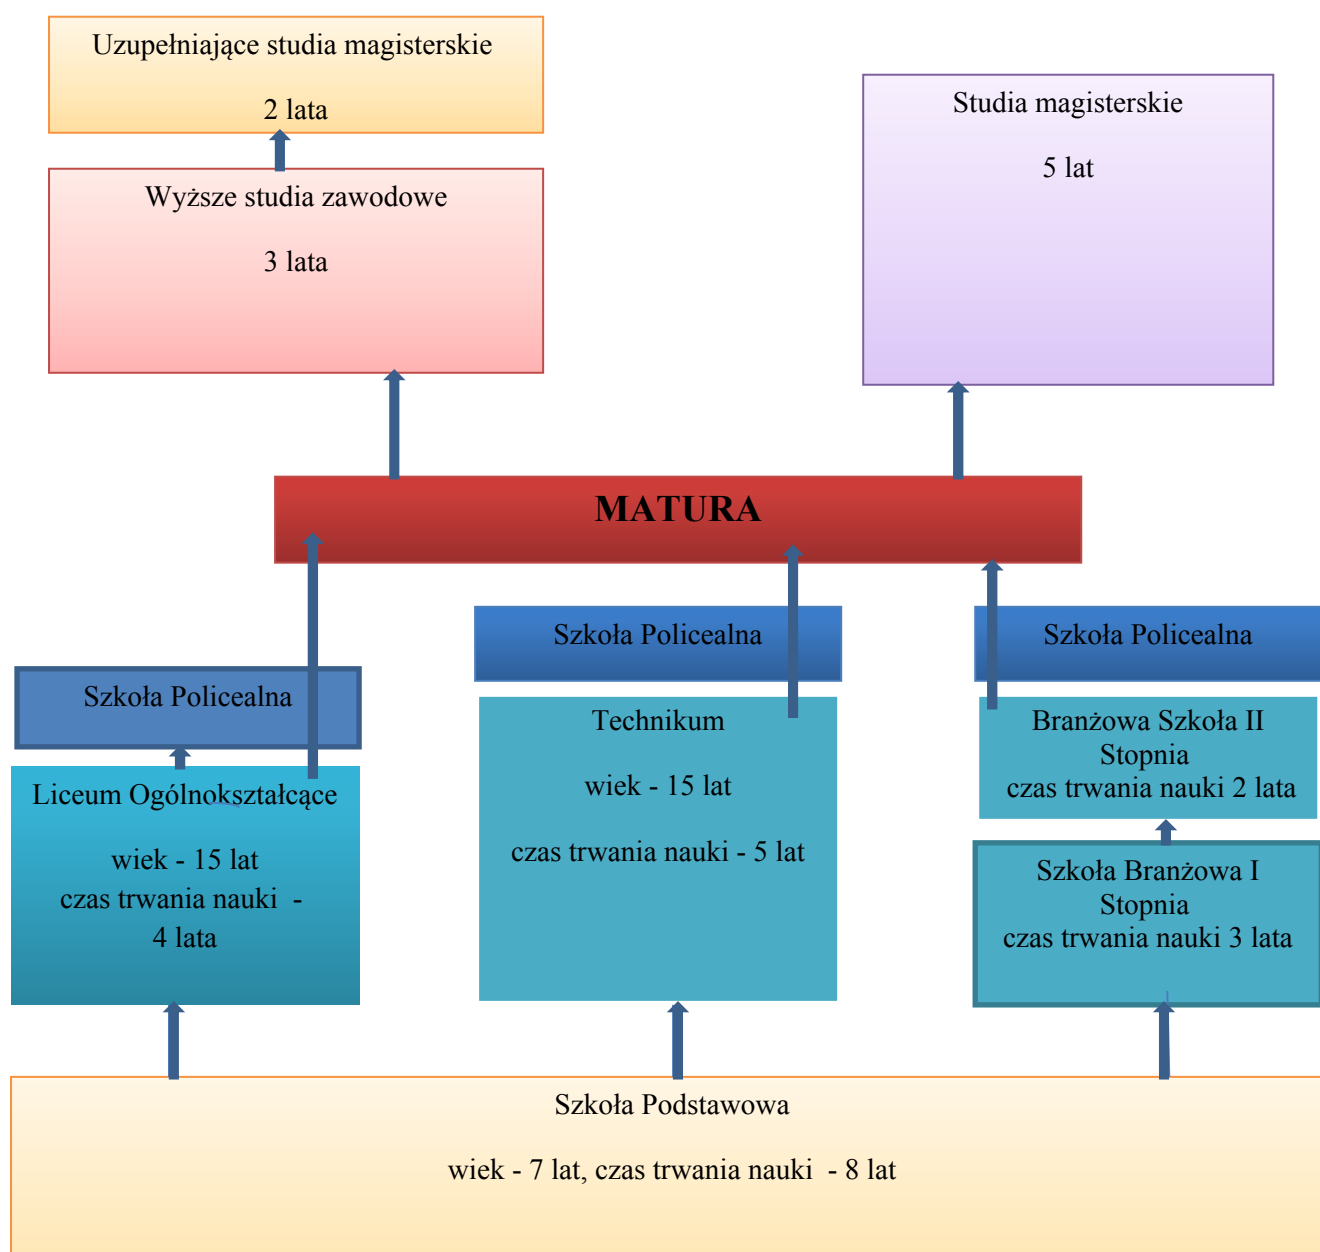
Uzupełniające studia magisterskie

2 lata

Wyższe studia zawodowe

3 lata

Studia magisterskie

5 lat

MATURA

Szkoła Policealna

Szkoła Policealna

Szkoła Policealna

Liceum Ogólnokształcące

wiek - 15 lat
czas trwania nauki -
4 lata

Technikum

wiek - 15 lat

czas trwania nauki - 5 lat

Branżowa Szkoła II Stopnia
czas trwania nauki 2 lata

Szkoła Branżowa I Stopnia
czas trwania nauki 3 lata

Szkoła Podstawowa

wiek - 7 lat, czas trwania nauki - 8 lat